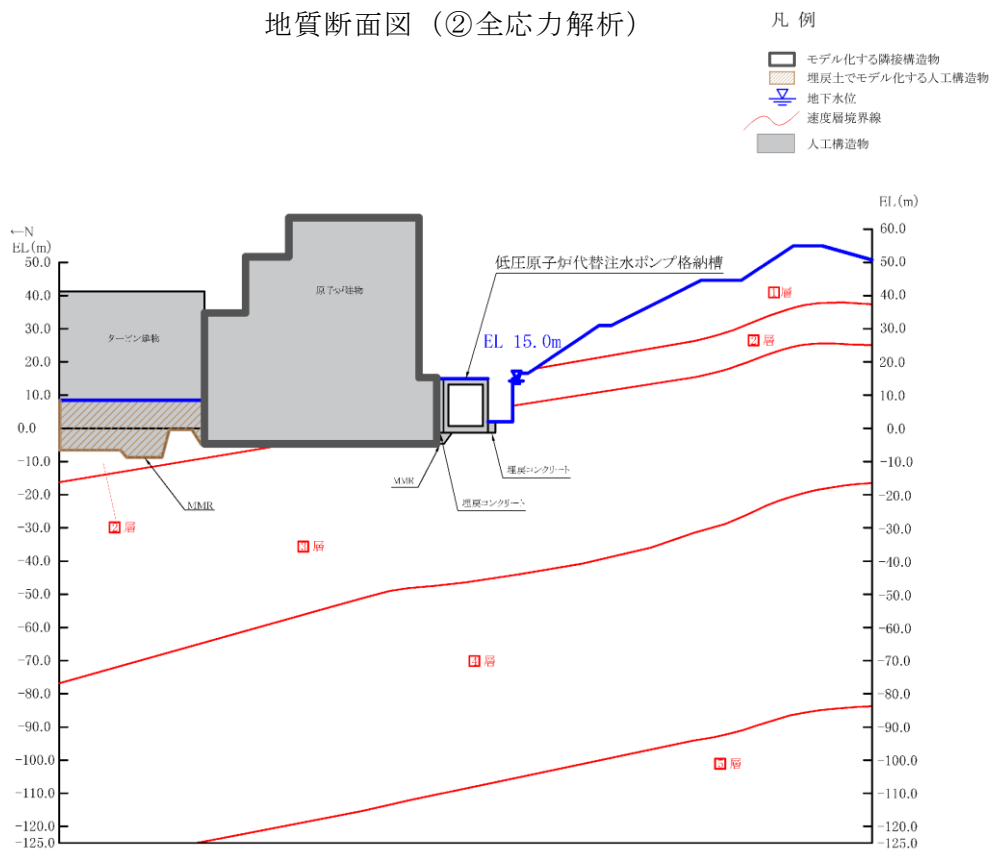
地質断面図（②全応力解析）

凡 例

モデル化する隣接構造物
埋戻土でモデル化する人工構造物
地下水位
速度層境界線
人工構造物

←N
EL(m)

50.0
40.0
30.0
20.0
10.0
0.0
-10.0
-20.0
-30.0
-40.0
-50.0
-60.0
-70.0
-80.0
-90.0
-100.0
-110.0
-120.0
-125.0

EL(m)
60.0
50.0
40.0
30.0
20.0
10.0
0.0
-10.0
-20.0
-30.0
-40.0
-50.0
-60.0
-70.0
-80.0
-90.0
-100.0
-110.0
-120.0
-125.0

タービン建物
原子炉建物
低圧原子炉代替注水ポンプ格納槽
EL 15.0m
1層
2層
2層
3層
4層
5層
MMR
MMR
埋戻コンクリート
埋戻コンクリート